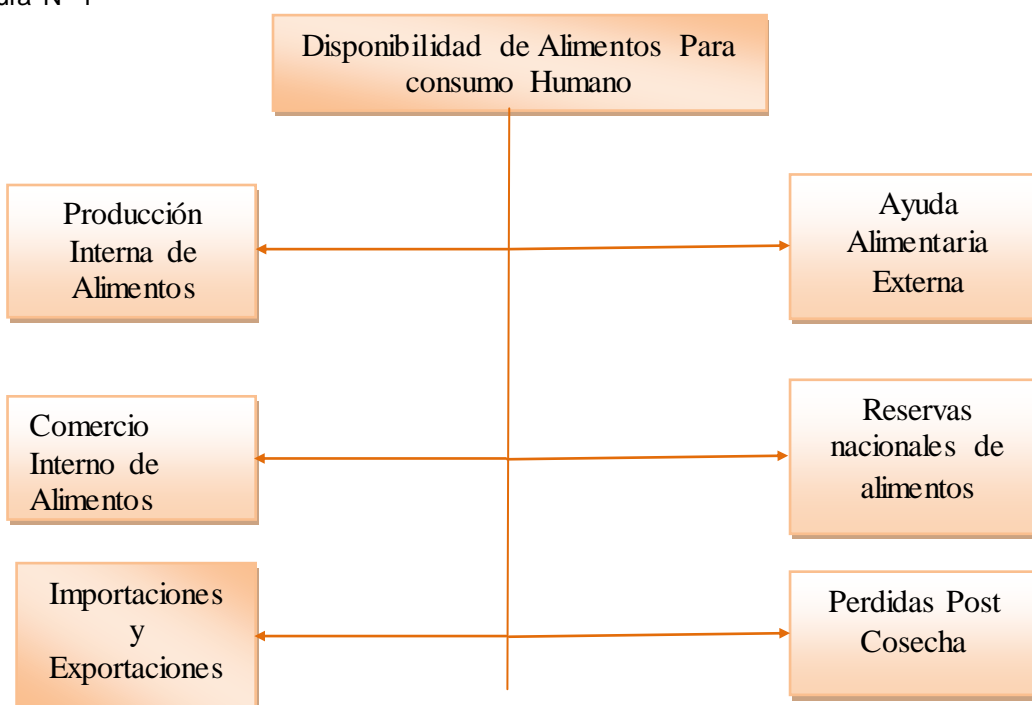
ura N° 1

Disponibilidad de Alimentos Para consumo Humano

Producción Interna de Alimentos

Ayuda Alimentaria Externa

Comercio Interno de Alimentos

Reservas nacionales de alimentos

Importaciones y Exportaciones

Perdidas Post Cosecha